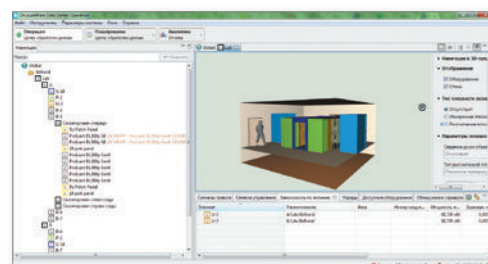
Файл Инструменты Параметры системы Окно Справка

Операции

Планирование

Аналитика

Навигация

Поиск

Global

Лаб

Серверная стойка

Patch Panel

Patch Panel

Серверная стойка

Общий

Lab

Этапы

Операции